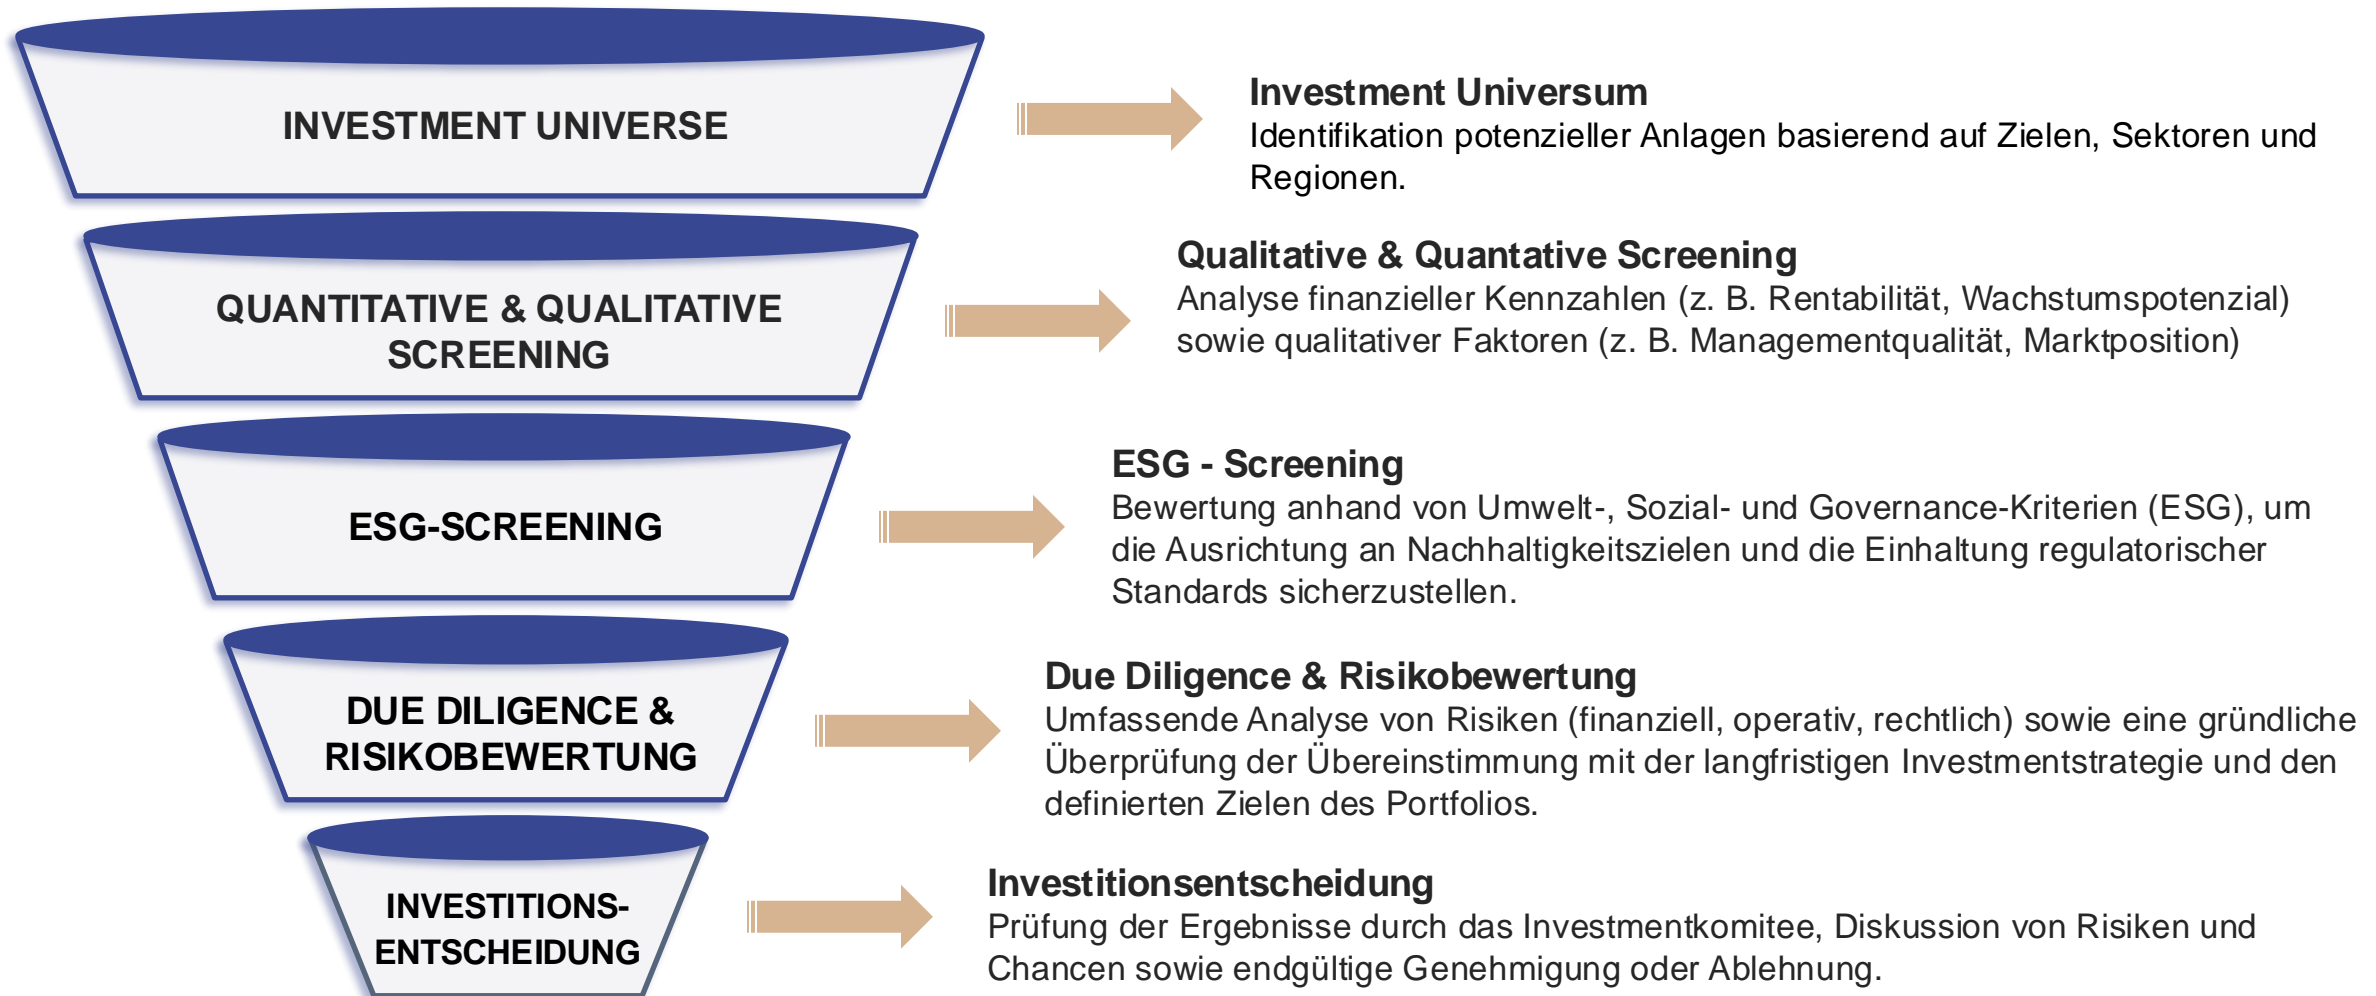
INVESTMENT UNIVERSE

QUANTITATIVE & QUALITATIVE SCREENING

ESG-SCREENING

DUE DILIGENCE & RISIKOBEWERTUNG

INVESTITIONS-ENTSCHEIDUNG

Investment Universum
Identifikation potenzieller Anlagen basierend auf Zielen, Sektoren und Regionen.

Qualitative & Quantative Screening
Analyse finanzieller Kennzahlen (z. B. Rentabilität, Wachstumspotenzial) sowie qualitativer Faktoren (z. B. Managementqualität, Marktposition)

ESG - Screening
Bewertung anhand von Umwelt-, Sozial- und Governance-Kriterien (ESG), um die Ausrichtung an Nachhaltigkeitszielen und die Einhaltung regulatorischer Standards sicherzustellen.

Due Diligence & Risikobewertung
Umfassende Analyse von Risiken (finanziell, operativ, rechtlich) sowie eine gründliche Überprüfung der Übereinstimmung mit der langfristigen Investmentstrategie und den definierten Zielen des Portfolios.

Investitionsentscheidung
Prüfung der Ergebnisse durch das Investmentkomitee, Diskussion von Risiken und Chancen sowie endgültige Genehmigung oder Ablehnung.